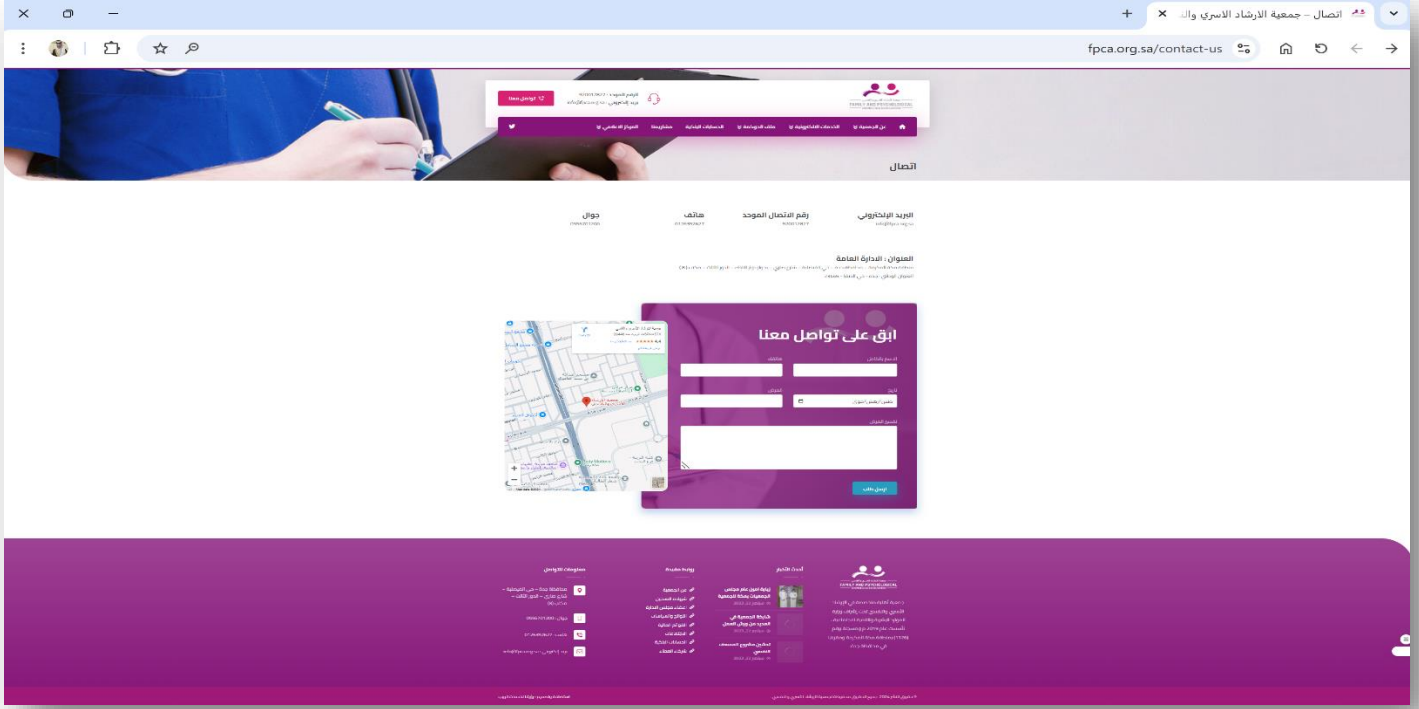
اتصال – جمعية الارشاد الاسري وال

fpca.org.sa/contact-us

تواصل معنا

اتصال

البريد الإلكتروني

رقم الاتصال الموحد

هاتف

جوال

العنوان : الادارة العامة

ابق على تواصل معنا

الاسم بالكامل

هاتفك

تاريخ

البريد

نص الرسالة

ارسل طلب

أحدث الأخبار

روابط مهمة

معلومات التواصل

عن الجمعية

محافظة جدة – حي الفيصلية – شارع نفاع – الدور الثالث –